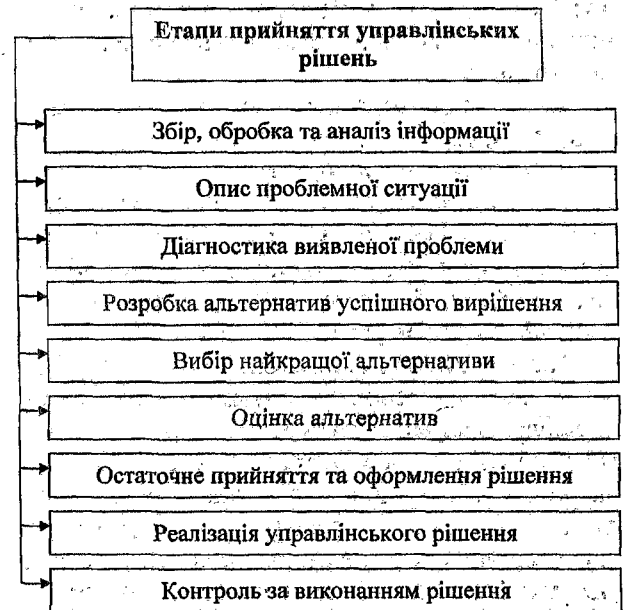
Етапи прийняття управлінських рішень

Збір, обробка та аналіз інформації

Опис проблемної ситуації

Діагностика виявленої проблеми

Розробка альтернатив успішного вирішення

Вибір найкращої альтернативи

Оцінка альтернатив

Остаточне прийняття та оформлення рішення

Реалізація управлінського рішення

Контроль за виконанням рішення